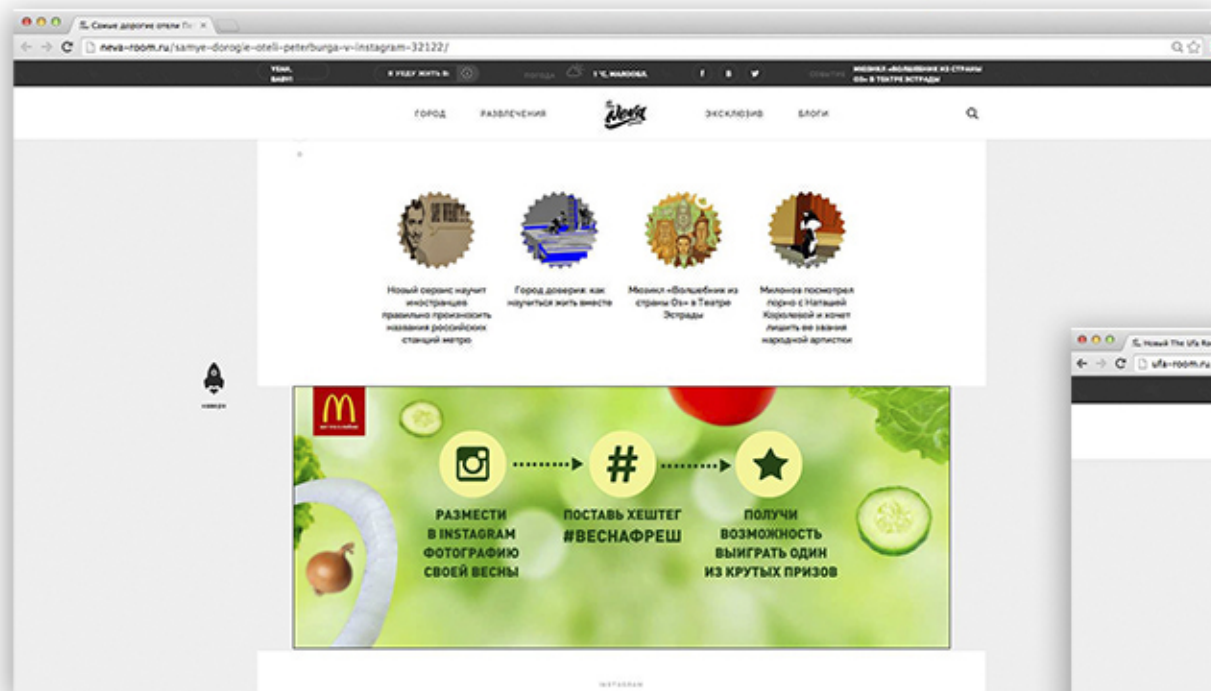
Самые дорогие отели П
neva-room.ru/samye-dorogie-oteli-peterburga-v-instagram-32122/

УЕХАЛ, БАБУ!
Я УЕДУ ЖИТЬ В
ПОГОДА 1°С, МАЛООБЛ.
f в
СОБЫТИЕ МЮЗИКЛ «ВОЛШЕБНИК ИЗ СТРАНЫ ОЗ» В ТЕАТРЕ ЭСТРАДЫ

ГОРОД РАЗВЛЕЧЕНИЯ Neva ЭКСКЛЮЗИВ БЛОГИ

Новый сервис научит иностранцев правильно произносить названия российских станций метро

Город доверия: как научиться жить вместе

Мюзикл «Волшебник из страны Оз» в Театре Эстрады

Милонов посмотрел порно с Натальей Королевой и хочет лишить ее звания народной артистки

наверх

M

РАЗМЕСТИ В INSTAGRAM ФОТОГРАФИЮ СВОЕЙ ВЕСНЫ

ПОСТАВЬ ХЕШТЕГ #ВЕСНАФРЕШ

ПОЛУЧИ ВОЗМОЖНОСТЬ ВЫИГРАТЬ ОДИН ИЗ КРУТЫХ ПРИЗОВ

INSTAGRAM

Новый The Ufa R
ufa-room.ru